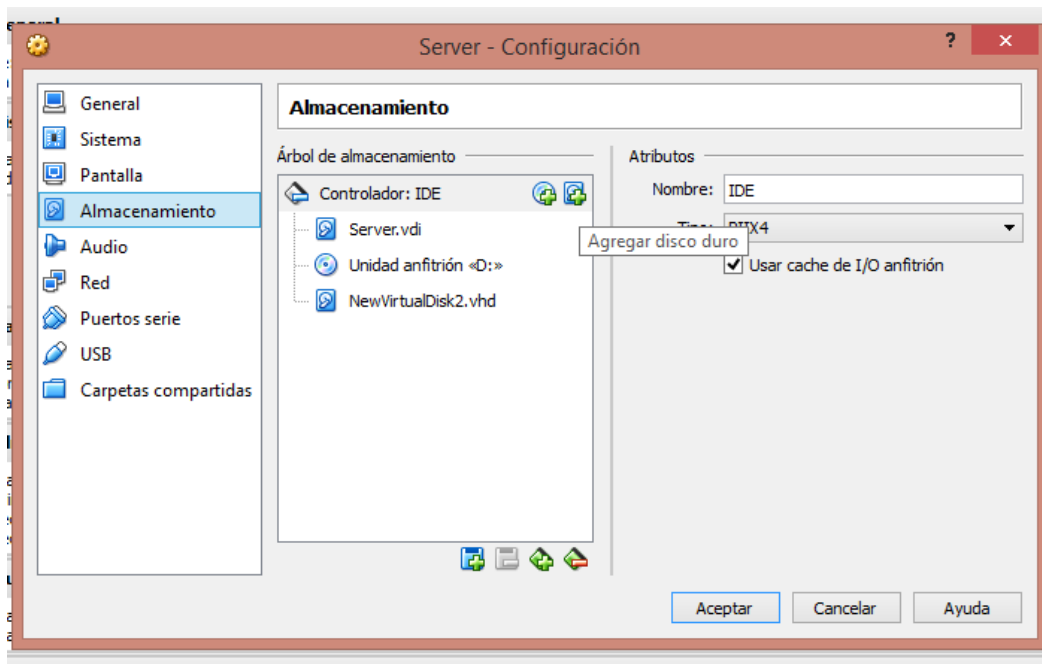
Server - Configuración

?

General
Sistema
Pantalla
Almacenamiento
Audio
Red
Puertos serie
USB
Carpetas compartidas

Almacenamiento

Árbol de almacenamiento

Controlador: IDE
Server.vdi
Unidad anfitrión «D:»
NewVirtualDisk2.vhd

Agregar disco duro

Atributos

Nombre: IDE
Tipo: PIIX4
Usar cache de I/O anfitrión

Aceptar
Cancelar
Ayuda